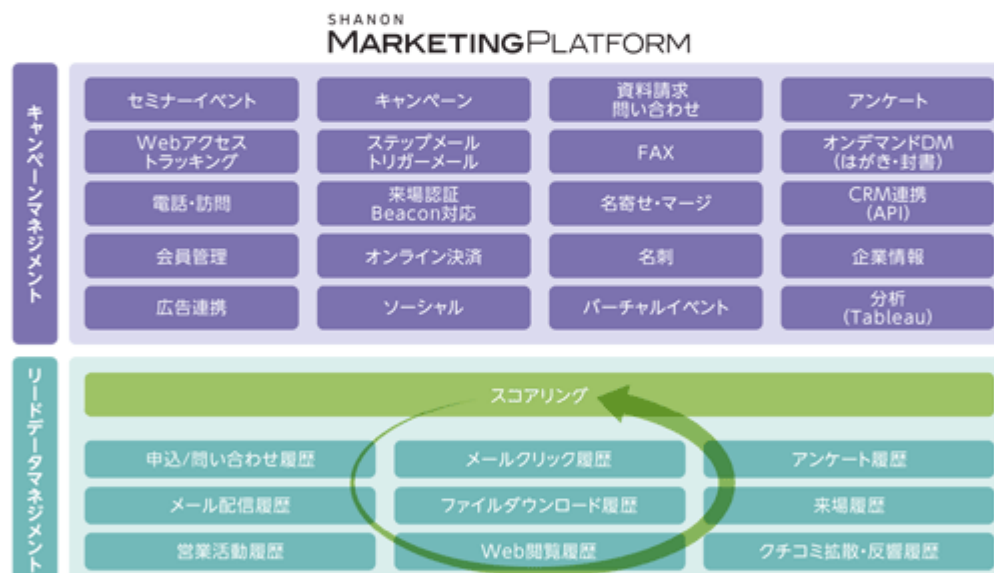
SHANON
MARKETINGPLATFORM

キャンペーンマネジメント

セミナーイベント
キャンペーン
資料請求 問い合わせ
アンケート
Webアクセス トラッキング
ステップメール トリガーメール
FAX
オンデマンドDM (はがき・封書)
電話・訪問
来場認証 Beacon対応
名寄せ・マージ
CRM連携 (API)
会員管理
オンライン決済
名刺
企業情報
広告連携
ソーシャル
バーチャルイベント
分析 (Tableau)

リードデータマネジメント

スコアリング

申込/問い合わせ履歴
メールクリック履歴
アンケート履歴
メール配信履歴
ファイルダウンロード履歴
来場履歴
営業活動履歴
Web閲覧履歴
クチコミ拡散・反響履歴